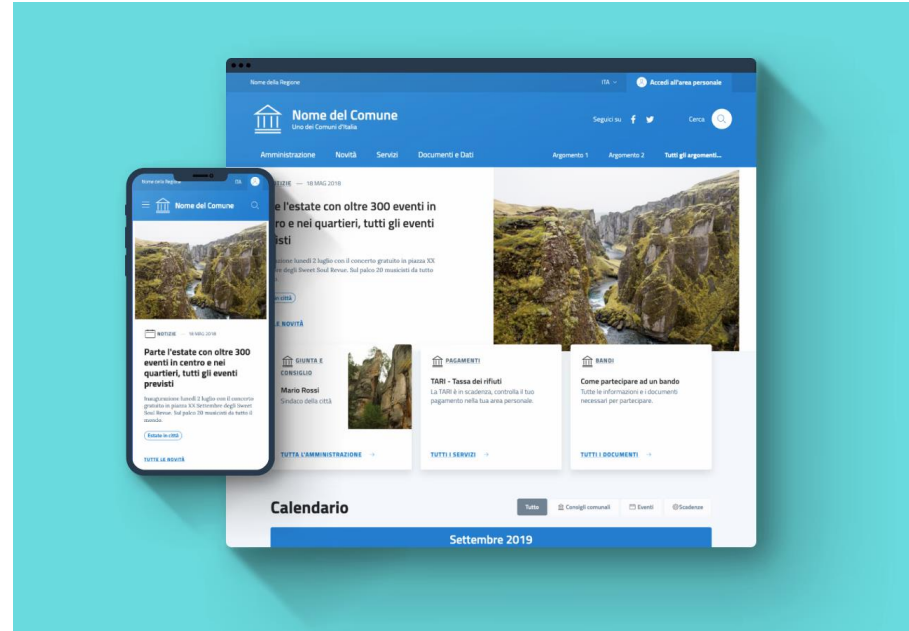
Nome della Regione
ITA
Accedi all'area personale
Nome del Comune
Uno dei Comuni d'Italia
Seguici su
Cerca
Amministrazione Novità Servizi Documenti e Dati
Argomento 1 Argomento 2 Tutti gli argomenti...

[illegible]TIZIE — 18 MAG 2018
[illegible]e l'estate con oltre 300 eventi in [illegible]ro e nei quartieri, tutti gli eventi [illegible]visti
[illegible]zione lunedì 2 luglio con il concerto gratuito in piazza XX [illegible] degli Sweet Soul Revue. Sul palco 20 musicisti da tutto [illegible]
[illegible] città
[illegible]E NOVITÀ

GIUNTA E CONSIGLIO
Mario Rossi
Sindaco della città
TUTTA L'AMMINISTRAZIONE

PAGAMENTI
TARI - Tassa dei rifiuti
La TARI è in scadenza, controlla il tuo pagamento nella tua area personale.
TUTTI I SERVIZI

BANDI
Come partecipare ad un bando
Tutte le informazioni e i documenti necessari per partecipare.
TUTTI I DOCUMENTI

Calendario
Tutte
Consigli comunali
Eventi
Scadenze
Settembre 2019

Nome della Regione
ITA
Nome del Comune
NOTIZIE — 18 MAG 2018
Parte l'estate con oltre 300 eventi in centro e nei quartieri, tutti gli eventi previsti
Inaugurazione lunedì 2 luglio con il concerto gratuito in piazza XX Settembre degli Sweet Soul Revue. Sul palco 20 musicisti da tutto il mondo.
Estate in città
TUTTE LE NOVITÀ